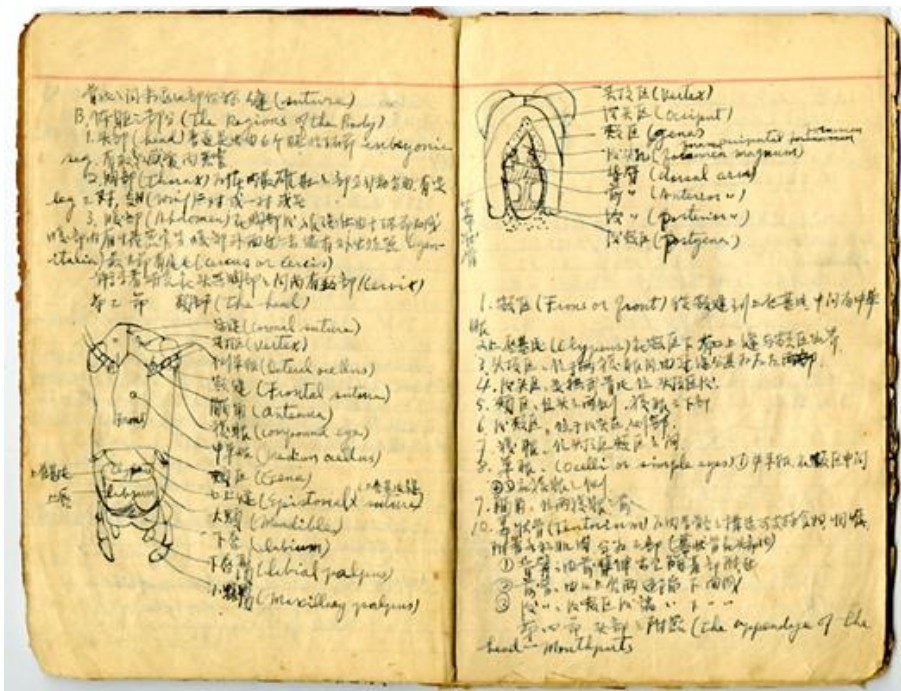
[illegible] 縫 (suture)
B. 身體之部分 (the Regions of the Body)
1. 頭部 (head) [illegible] embryonic seg. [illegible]
2. 胸部 (thorax) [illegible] leg 三對, 翅 (wing) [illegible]
3. 腹部 (Abdomen) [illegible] hypo-sterian) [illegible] (cercus or cerci)
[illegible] (cervix)
第二節 頭部 (the head)

縫 (coronal suture)
頭頂 (vertex)
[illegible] (lateral ocellus)
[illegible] (Frontal suture)
觸角 (Antenna)
複眼 (compound eye)
中單眼 (median ocellus)
頰區 (Gena)
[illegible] (Epistomal suture)
大顎 (Mandible)
下唇 (labium)
下唇鬚 (labial palpus)
小顎鬚 (Maxillary palpus)
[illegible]
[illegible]
front
Clypeus
Labrum

頭頂區 (Vertex)
後頭區 (Occiput)
頰區 (gena)
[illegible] (foramen magnum)
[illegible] (dorsal arm)
前 ~ (Anterior ~)
後 ~ (posterior ~)
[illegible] (Postgena)
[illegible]

1. 額區 (Frons or front) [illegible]
2. 唇基區 (Clypeus) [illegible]
3. 頭頂區 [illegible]
4. 後頭區 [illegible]
5. 額區 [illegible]
6. 後頰區 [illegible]
7. 複眼 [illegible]
8. 單眼 (Ocelli or simple eyes) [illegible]
9. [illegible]
7. 觸角 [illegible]
10. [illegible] (Tentorium) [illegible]
① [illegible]
② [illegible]
③ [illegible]
第四節 頭部之附器 (the appendage of the head — Mouthparts